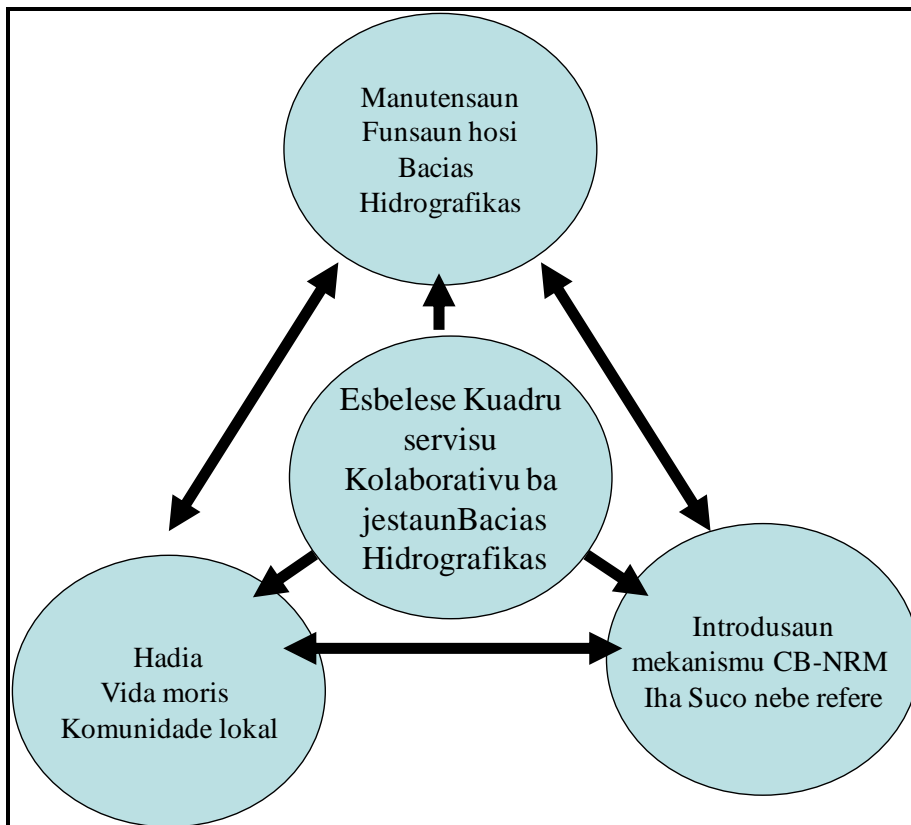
Manutensaun
Funsaun hosi
Bacias
Hidrografikas

Esbelese Kuadru
servisu
Kolaborativu ba
jestaunBacias
Hidrografikas

Hadia
Vida moris
Komunidade lokal

Introdusaun
mekanismu CB-NRM
Iha Suco nebe refere